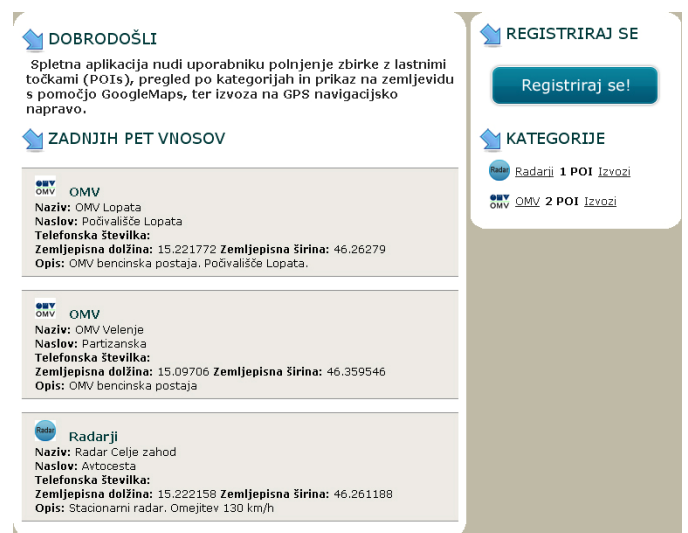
DOBRODOŠLI

Spletna aplikacija nudi uporabniku polnjenje zbirke z lastnimi točkami (POIs), pregled po kategorijah in prikaz na zemljevidu s pomočjo GoogleMaps, ter izvoza na GPS navigacijsko napravo.

ZADNJIH PET VNOSOV

OMV
OMV
**Naziv:** OMV Lopata
**Naslov:** Počivališče Lopata
**Telefonska številka:**
**Zemljepisna dolžina:** 15.221772 **Zemljepisna širina:** 46.26279
**Opis:** OMV bencinska postaja. Počivališče Lopata.

OMV
OMV
**Naziv:** OMV Velenje
**Naslov:** Partizanska
**Telefonska številka:**
**Zemljepisna dolžina:** 15.09706 **Zemljepisna širina:** 46.359546
**Opis:** OMV bencinska postaja

Radar
Radarji
**Naziv:** Radar Celje zahod
**Naslov:** Avtocesta
**Telefonska številka:**
**Zemljepisna dolžina:** 15.222158 **Zemljepisna širina:** 46.261188
**Opis:** Stacionarni radar. Omejitev 130 km/h

REGISTRIRAJ SE

Registriraj se!

KATEGORIJE

Radar Radarji **1 POI** Izvozi

OMV OMV **2 POI** Izvozi